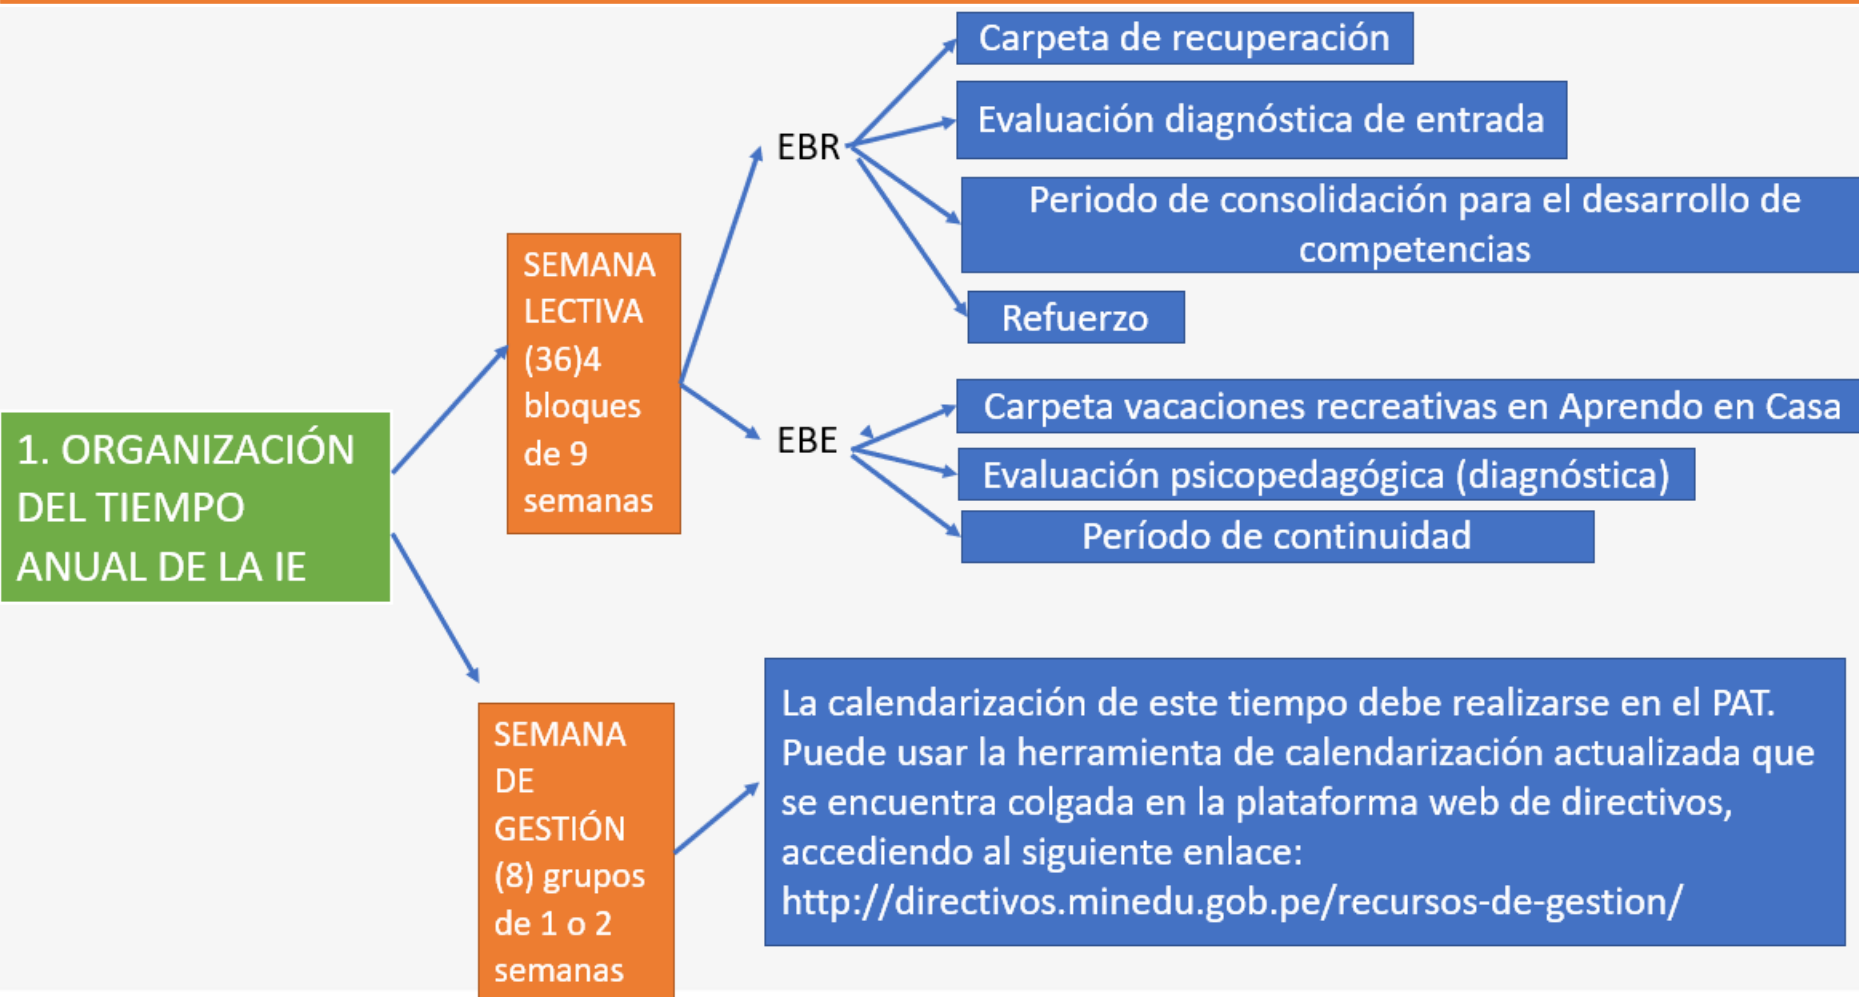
1. ORGANIZACIÓN DEL TIEMPO ANUAL DE LA IE

SEMANA LECTIVA (36)4 bloques de 9 semanas

EBR

Carpeta de recuperación

Evaluación diagnóstica de entrada

Periodo de consolidación para el desarrollo de competencias

Refuerzo

EBE

Carpeta vacaciones recreativas en Aprendo en Casa

Evaluación psicopedagógica (diagnóstica)

Período de continuidad

SEMANA DE GESTIÓN (8) grupos de 1 o 2 semanas

La calendarización de este tiempo debe realizarse en el PAT. Puede usar la herramienta de calendarización actualizada que se encuentra colgada en la plataforma web de directivos, accediendo al siguiente enlace: http://directivos.minedu.gob.pe/recursos-de-gestion/